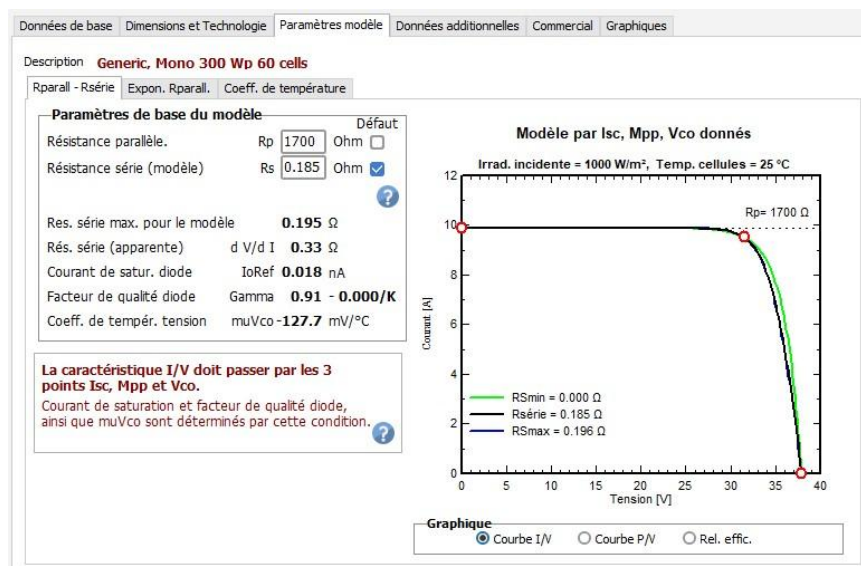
Données de base | Dimensions et Technologie | Paramètres modèle | Données additionnelles | Commercial | Graphiques

Description Generic, Mono 300 Wp 60 cells

Rparall - Rsérie | Expon. Rparall. | Coeff. de température

Paramètres de base du modèle

Défaut

Résistance parallèle. Rp 1700 Ohm

Résistance série (modèle) Rs 0.185 Ohm

Res. série max. pour le modèle 0.195 Ω

Rés. série (apparente) d V/d I 0.33 Ω

Courant de satur. diode IoRef 0.018 nA

Facteur de qualité diode Gamma 0.91 - 0.000/K

Coeff. de tempér. tension muVco -127.7 mV/°C

La caractéristique I/V doit passer par les 3 points Isc, Mpp et Vco.

Courant de saturation et facteur de qualité diode, ainsi que muVco sont déterminés par cette condition.

Modèle par Isc, Mpp, Vco donnés

Irrad. incidente = 1000 W/m², Temp. cellules = 25 °C

Rp= 1700 Ω

Courant [A]

12
10
8
6
4
2
0

0 5 10 15 20 25 30 35 40

Tension [V]

RSmin = 0.000 Ω
Rsérie = 0.185 Ω
RSmax = 0.196 Ω

Graphique

Courbe I/V | Courbe P/V | Rel. effic.